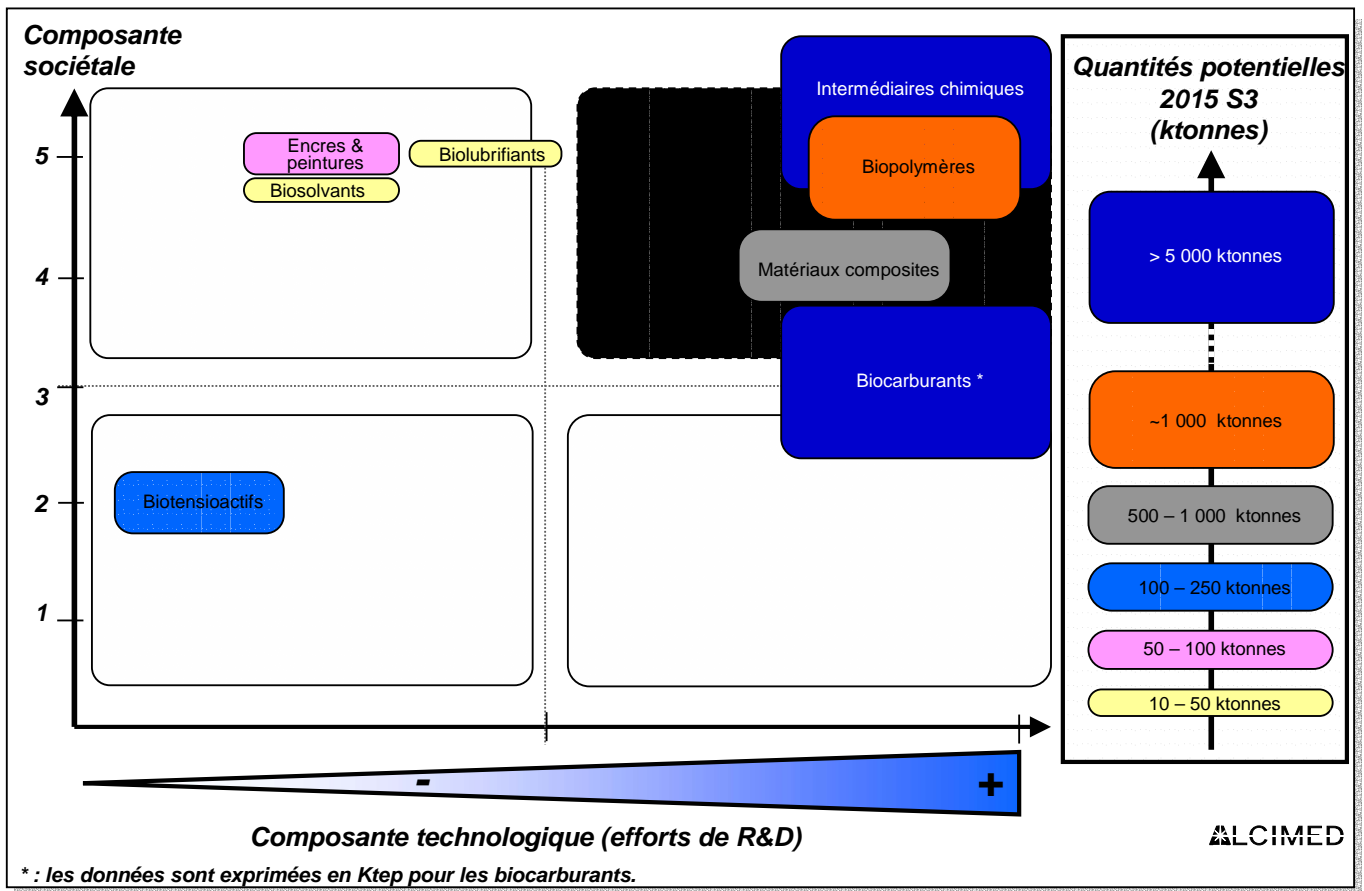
Composante sociétale

5
4
3
2
1

Encres & peintures
Biosolvants
Biolubrifiants

Intermédiaires chimiques
Biopolymères
Matériaux composites
Biocarburants *

Biotensioactifs

-
+

Composante technologique (efforts de R&D)

Quantités potentielles 2015 S3 (ktonnes)

> 5 000 ktonnes
~1 000 ktonnes
500 – 1 000 ktonnes
100 – 250 ktonnes
50 – 100 ktonnes
10 – 50 ktonnes

ALCIMED

* : les données sont exprimées en Ktep pour les biocarburants.